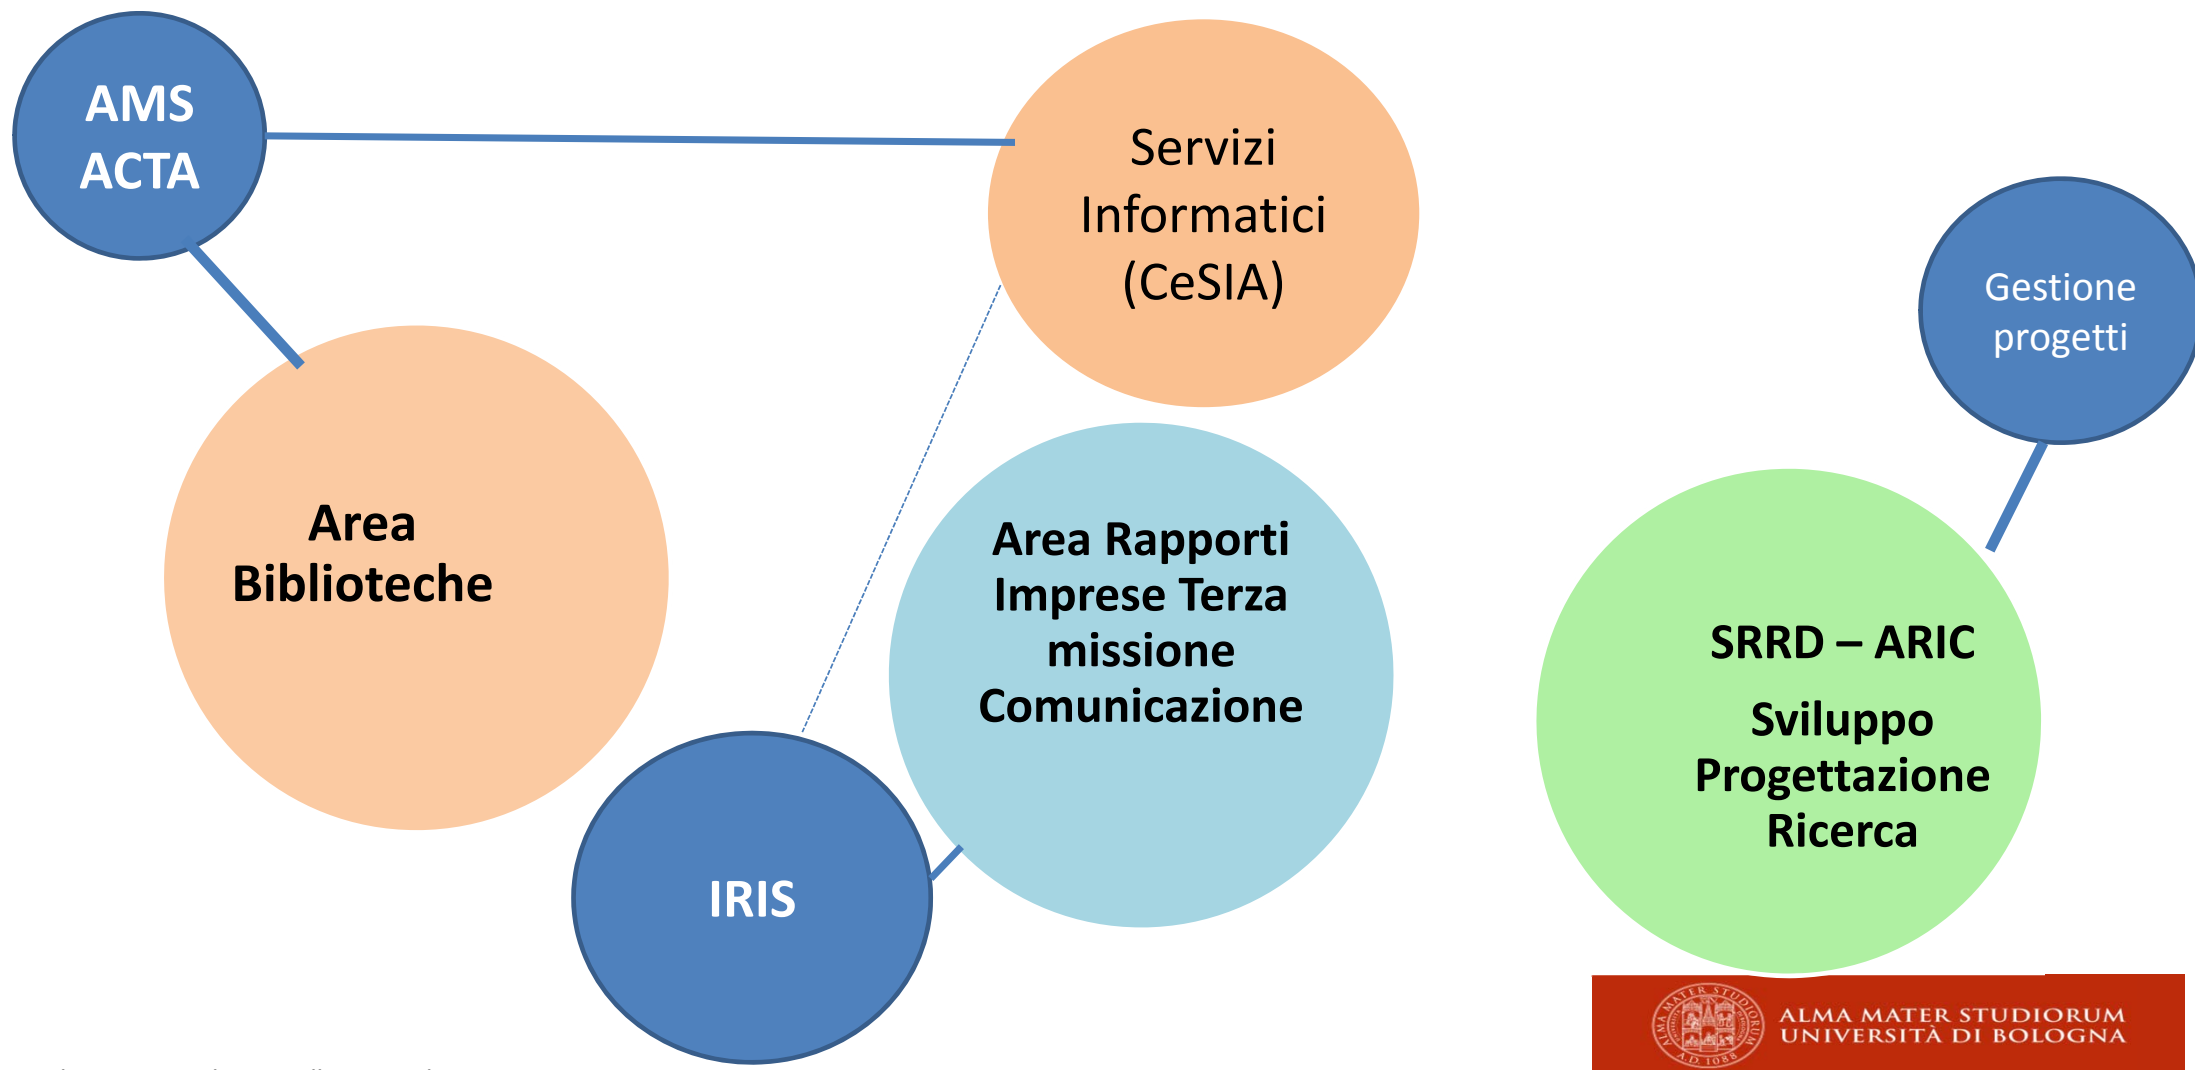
AMS ACTA

Servizi Informatici (CeSIA)

Gestione progetti

Area Biblioteche

Area Rapporti Imprese Terza missione Comunicazione

SRRD – ARIC

Sviluppo Progettazione Ricerca

IRIS

ALMA MATER STUDIORUM UNIVERSITÀ DI BOLOGNA